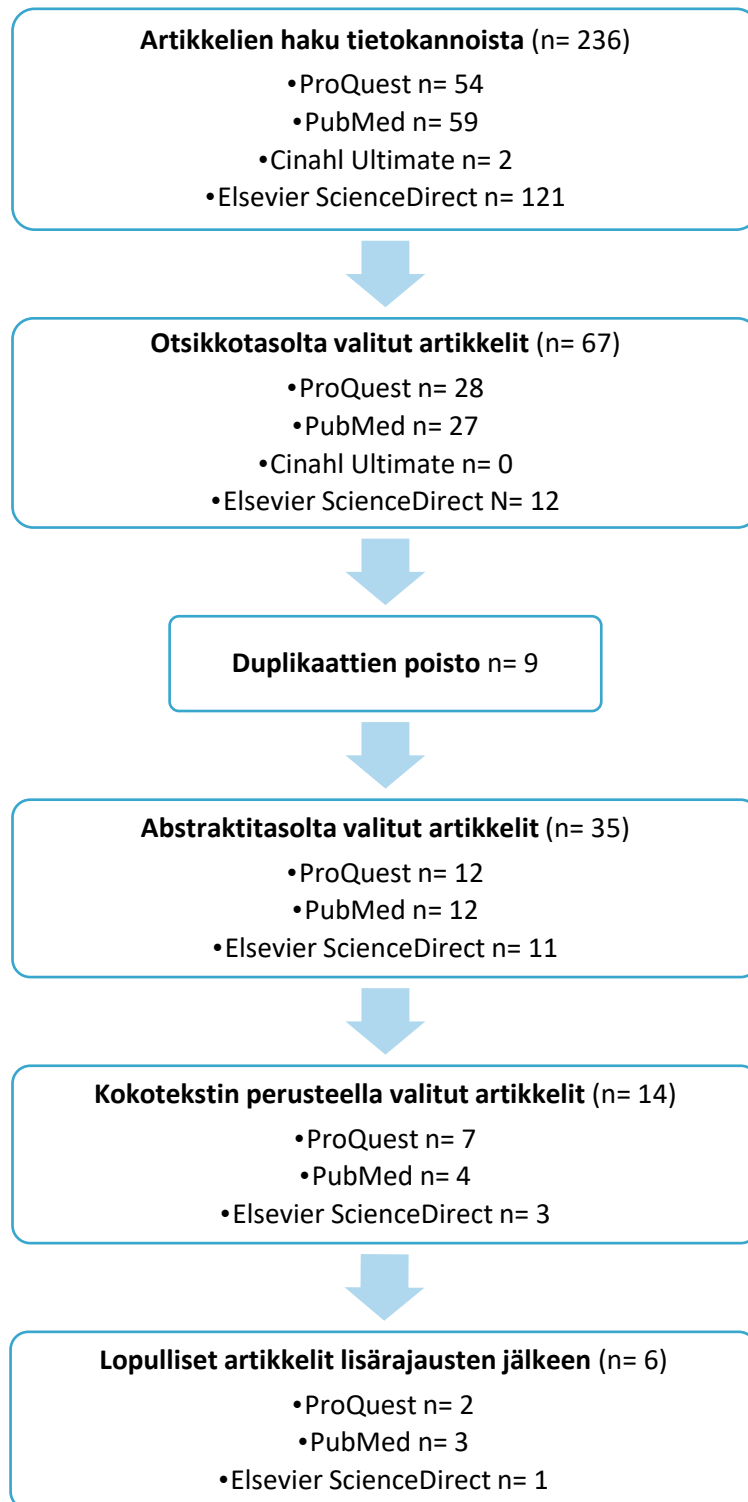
**Artikkelien haku tietokannoista** (n= 236)
•ProQuest n= 54
•PubMed n= 59
•Cinahl Ultimate n= 2
•Elsevier ScienceDirect n= 121

**Otsikkotasolta valitut artikkelit** (n= 67)
•ProQuest n= 28
•PubMed n= 27
•Cinahl Ultimate n= 0
•Elsevier ScienceDirect N= 12

**Duplikaattien poisto** n= 9

**Abstraktitasolta valitut artikkelit** (n= 35)
•ProQuest n= 12
•PubMed n= 12
•Elsevier ScienceDirect n= 11

**Kokotekstin perusteella valitut artikkelit** (n= 14)
•ProQuest n= 7
•PubMed n= 4
•Elsevier ScienceDirect n= 3

**Lopulliset artikkelit lisärajausten jälkeen** (n= 6)
•ProQuest n= 2
•PubMed n= 3
•Elsevier ScienceDirect n= 1